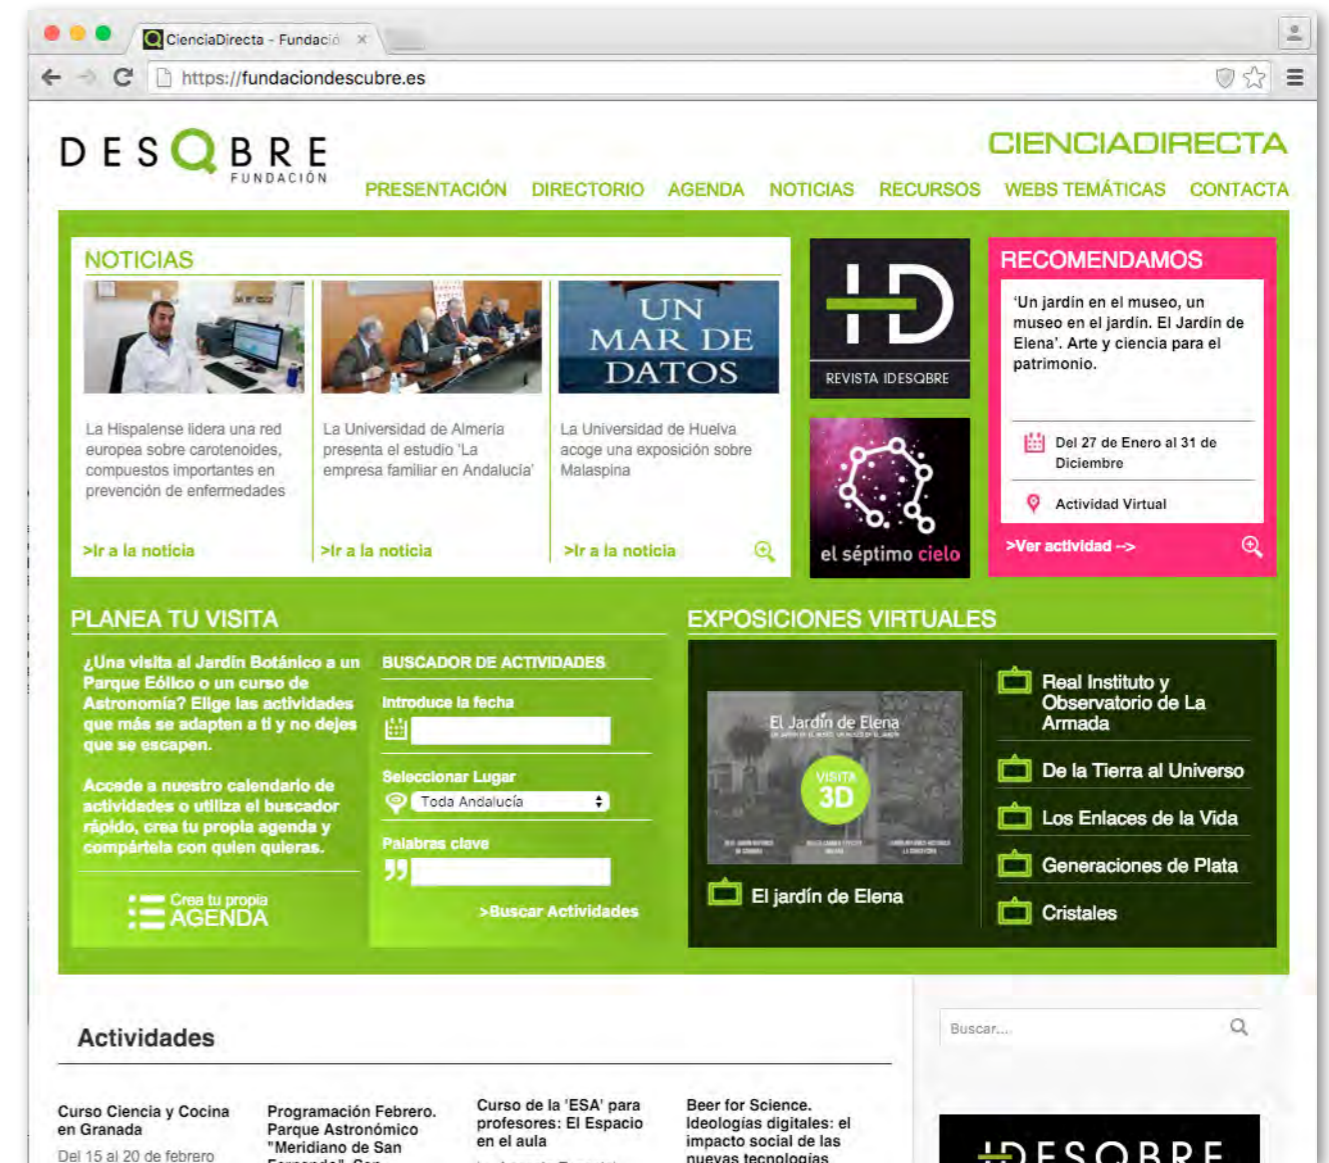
CienciaDirecta - Fundació ×

https://fundaciondescubre.es

DESQBRE FUNDACIÓN

CIENCIADIRECTA

PRESENTACIÓN DIRECTORIO AGENDA NOTICIAS RECURSOS WEBS TEMÁTICAS CONTACTA

NOTICIAS

La Hispalense lidera una red europea sobre carotenoides, compuestos importantes en prevención de enfermedades

>Ir a la noticia

La Universidad de Almería presenta el estudio 'La empresa familiar en Andalucía'

>Ir a la noticia

UN MAR DE DATOS

La Universidad de Huelva acoge una exposición sobre Malaspina

>Ir a la noticia

+D

REVISTA IDESQBRE

el séptimo cielo

RECOMENDAMOS

'Un jardín en el museo, un museo en el jardín. El Jardín de Elena'. Arte y ciencia para el patrimonio.

Del 27 de Enero al 31 de Diciembre

Actividad Virtual

>Ver actividad -->

PLANEA TU VISITA

¿Una visita al Jardín Botánico a un Parque Eólico o un curso de Astronomía? Elige las actividades que más se adapten a ti y no dejes que se escapen.

Accede a nuestro calendario de actividades o utiliza el buscador rápido, crea tu propia agenda y compártela con quien quieras.

Crea tu propia AGENDA

BUSCADOR DE ACTIVIDADES

Introduce la fecha

Seleccionar Lugar

Toda Andalucía

Palabras clave

>Buscar Actividades

EXPOSICIONES VIRTUALES

El Jardín de Elena

VISITA 3D

El jardín de Elena

Real Instituto y Observatorio de La Armada

De la Tierra al Universo

Los Enlaces de la Vida

Generaciones de Plata

Cristales

Actividades

Curso Ciencia y Cocina en Granada

Del 15 al 20 de febrero

Programación Febrero. Parque Astronómico "Meridiano de San

Curso de la 'ESA' para profesores: El Espacio en el aula

Beer for Science. Ideologías digitales: el impacto social de las nuevas tecnologías

Buscar...

+DESQBRE